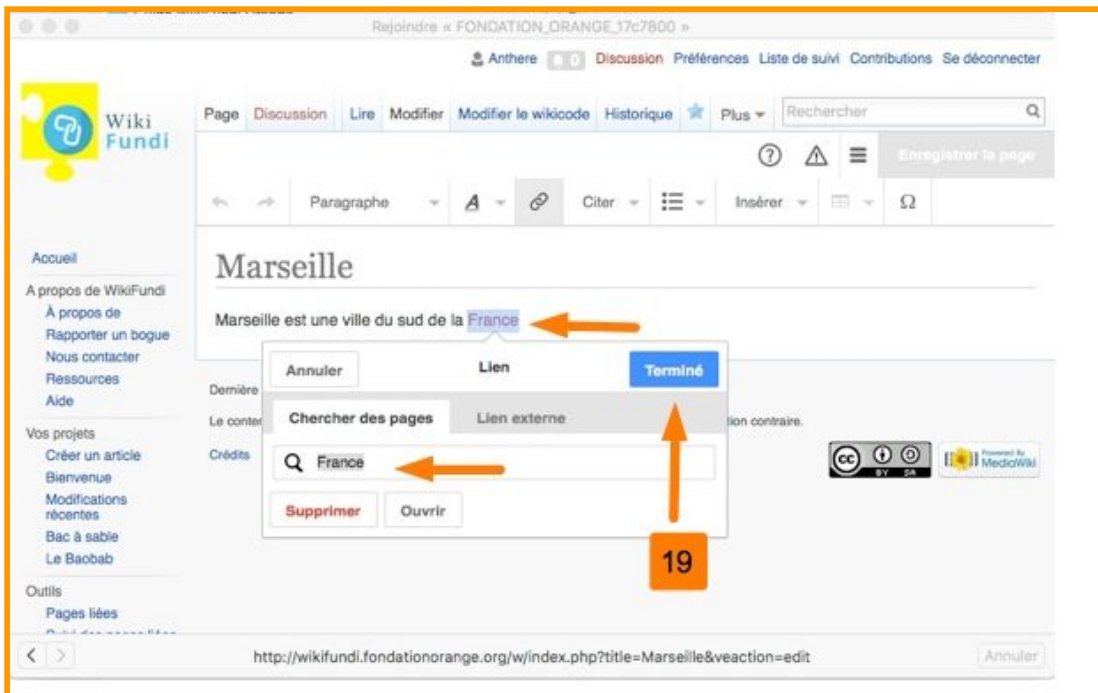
Rejoindre « FONDATION_ORANGE_17c7800 »

Anthere 0 Discussion Préférences Liste de suivi Contributions Se déconnecter

Wiki Fundi

Page Discussion Lire Modifier Modifier le wikicode Historique Plus Rechercher

Enregistrer la page

Paragraphe Citer Insérer Ω

Accueil

A propos de WikiFundi
À propos de
Rapporter un bogue
Nous contacter
Ressources
Aide

Vos projets
Créer un article
Bienvenue
Modifications récentes
Bac à sable
Le Baobab

Outils
Pages liées

Marseille

Marseille est une ville du sud de la France

Annuler Lien Terminé

Chercher des pages Lien externe

France

Supprimer Ouvrir

Dernière

Le conten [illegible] tion contraire.

Crédits

Powered By MediaWiki

19

http://wikifundi.fondationorange.org/w/index.php?title=Marseille&veaction=edit

Annuler